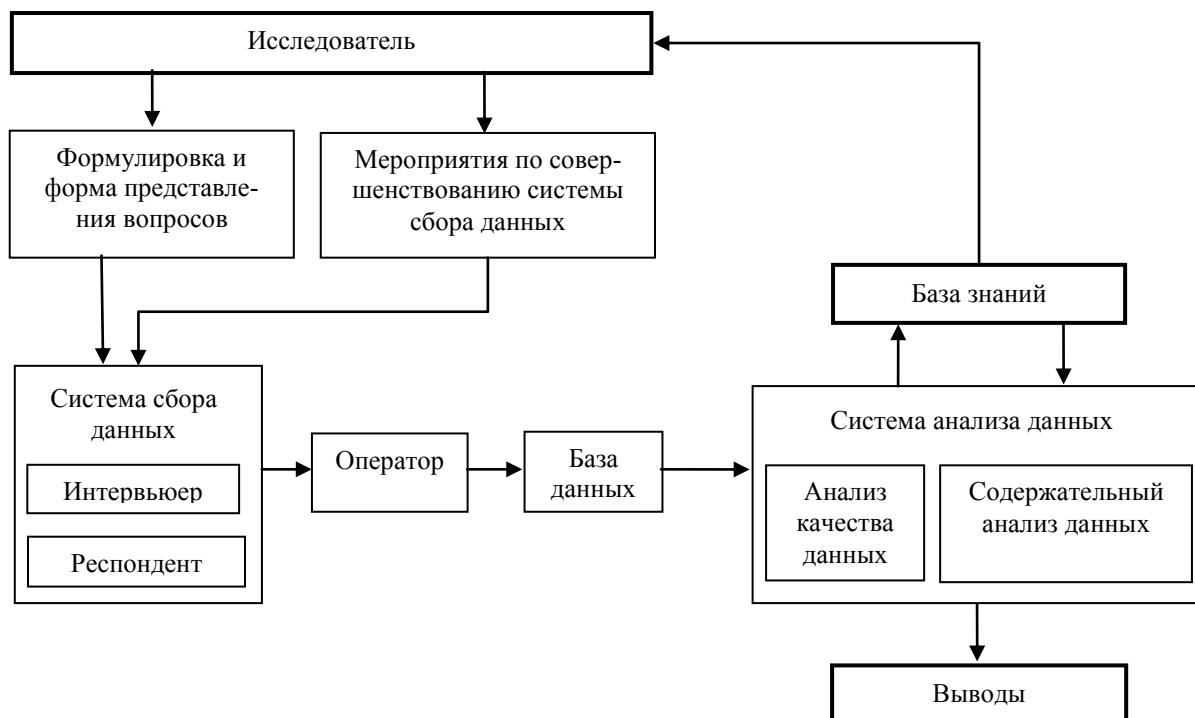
Исследователь

Формулировка и форма представления вопросов

Мероприятия по совершенствованию системы сбора данных

База знаний

Система сбора данных

Интервьюер

Респондент

Оператор

База данных

Система анализа данных

Анализ качества данных

Содержательный анализ данных

Выводы